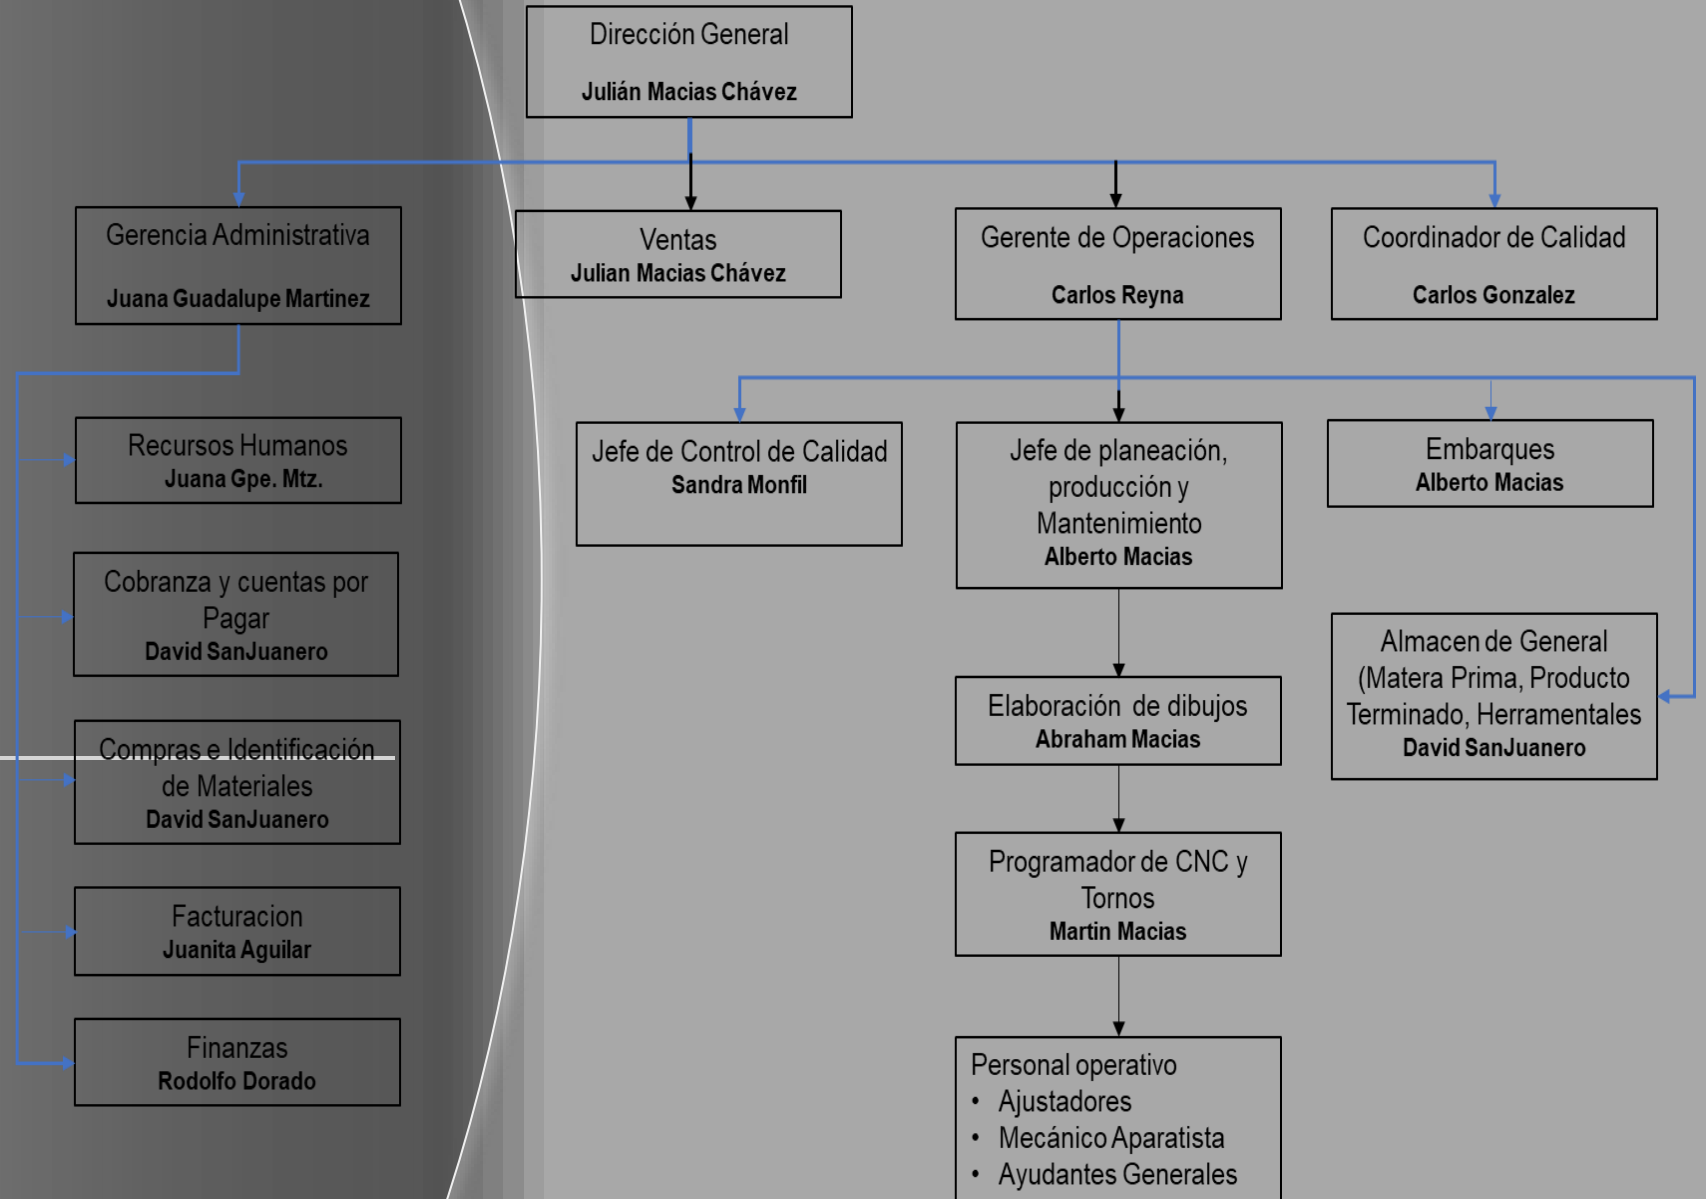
Dirección General
Julián Macias Chávez

Gerencia Administrativa
Juana Guadalupe Martinez

Ventas
Julian Macias Chávez

Gerente de Operaciones
Carlos Reyna

Coordinador de Calidad
Carlos Gonzalez

Recursos Humanos
Juana Gpe. Mtz.

Cobranza y cuentas por Pagar
David SanJuanero

Compras e Identificación de Materiales
David SanJuanero

Facturacion
Juanita Aguilar

Finanzas
Rodolfo Dorado

Jefe de Control de Calidad
Sandra Monfil

Jefe de planeación, producción y Mantenimiento
Alberto Macias

Embarques
Alberto Macias

Almacen de General (Matera Prima, Producto Terminado, Herramentales
David SanJuanero

Elaboración de dibujos
Abraham Macias

Programador de CNC y Tornos
Martin Macias

Personal operativo
• Ajustadores
• Mecánico Aparatista
• Ayudantes Generales